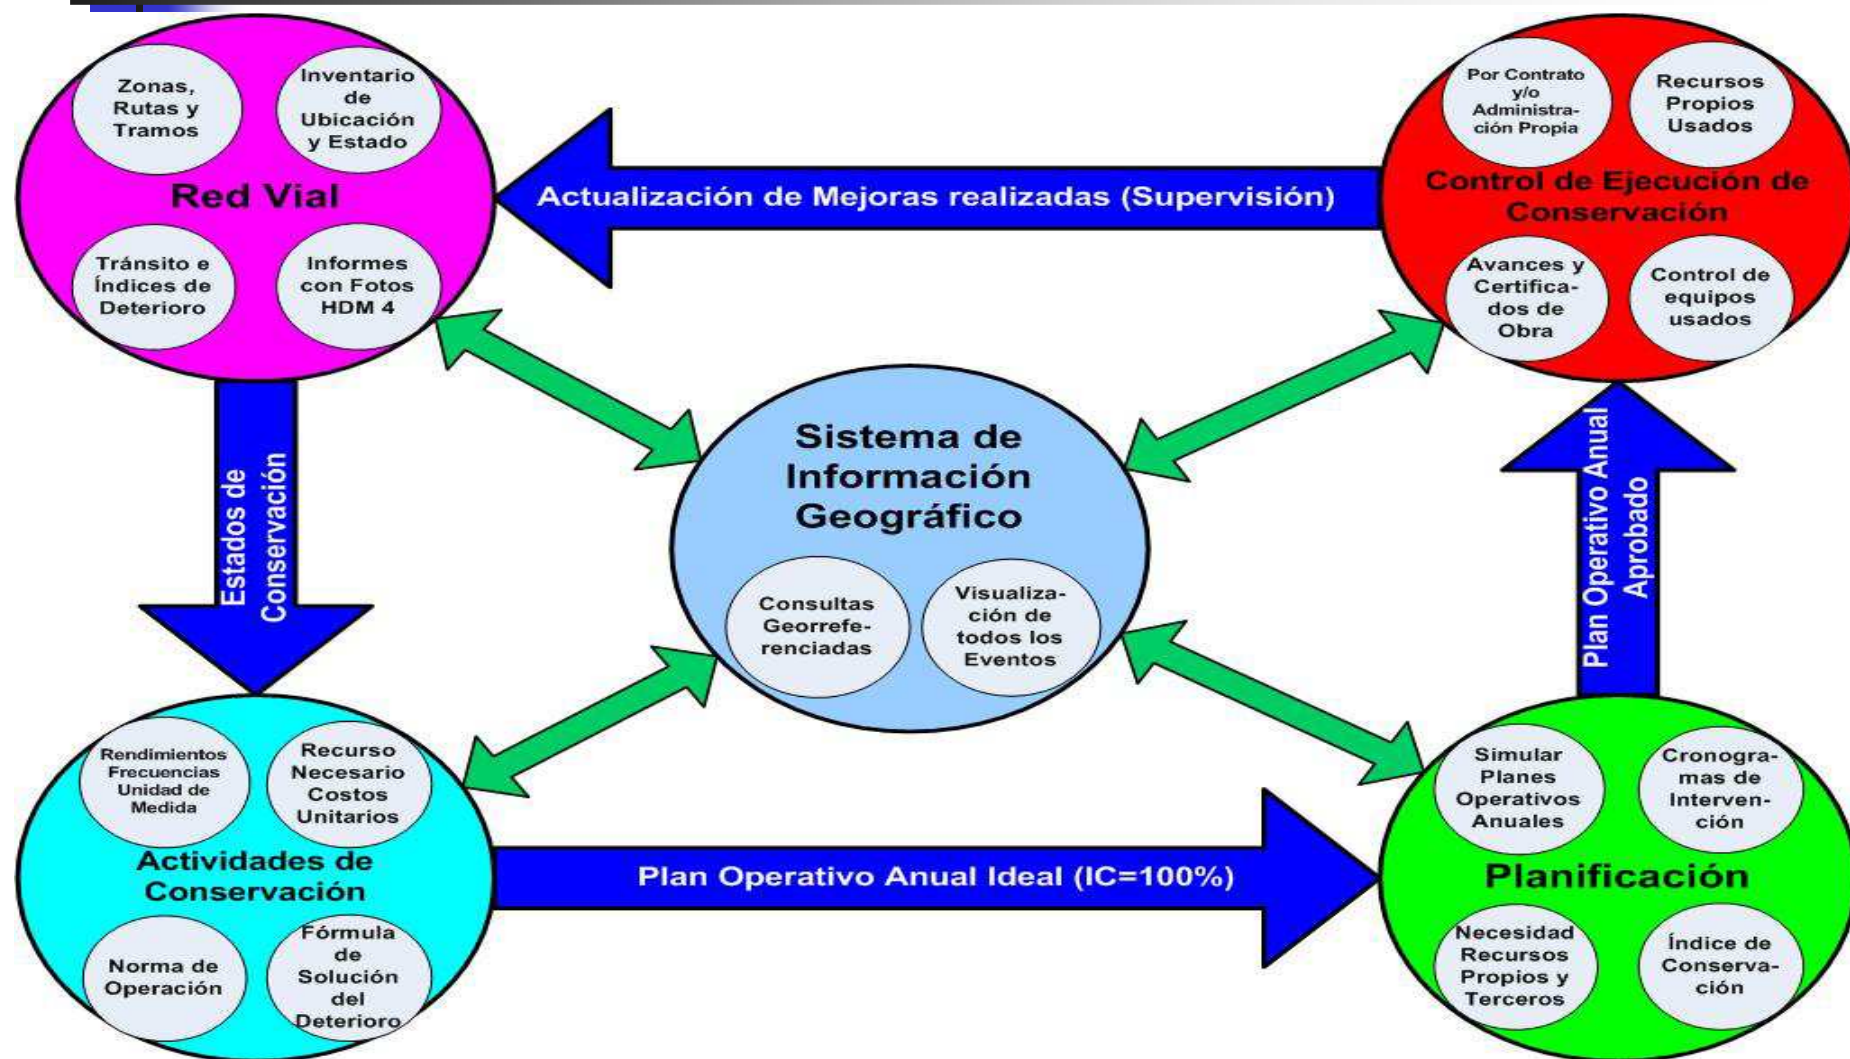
Zonas, Rutas y Tramos

Inventario de Ubicación y Estado

Red Vial

Tránsito e Índices de Deterioro

Informes con Fotos HDM 4

Actualización de Mejoras realizadas (Supervisión)

Por Contrato y/o Administración Propia

Recursos Propios Usados

Control de Ejecución de Conservación

Avances y Certificados de Obra

Control de equipos usados

Estados de Conservación

Sistema de Información Geográfico

Consultas Georreferenciadas

Visualización de todos los Eventos

Plan Operativo Anual Aprobado

Rendimientos Frecuencias Unidad de Medida

Recurso Necesario Costos Unitarios

Actividades de Conservación

Norma de Operación

Fórmula de Solución del Deterioro

Plan Operativo Anual Ideal (IC=100%)

Simular Planes Operativos Anuales

Cronogramas de Intervención

Planificación

Necesidad Recursos Propios y Terceros

Índice de Conservación